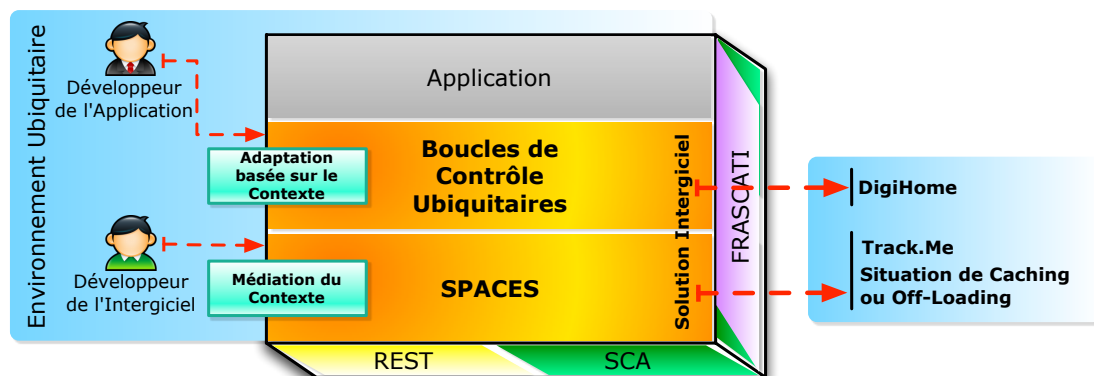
Environnement Ubiquitaire

Développeur de l'Application

Développeur de l'Intergiciel

Application

Adaptation basée sur le Contexte

Boucles de Contrôle Ubiquitaires

Médiation du Contexte

SPACES

Solution Intergiciel

FRASCATI

REST

SCA

DigiHome

Track.Me

Situation de Caching ou Off-Loading